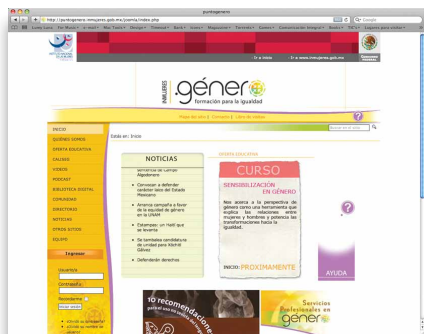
puntogenero

http://puntogenero.inmujeres.gob.mx/joomla/index.php

Google

Ir a inicio | Ir a www.inmujeres.gob.mx

INMUJERES .género formación para la igualdad

Mapa del sitio | Contacto | Libro de visitas

INICIO
QUIÉNES SOMOS
OFERTA EDUCATIVA
CALUSS
VIDEOS
PODCAST
BIBLIOTECA DIGITAL
COMUNIDAD
DIRECTORIO
NOTICIAS
OTROS SITIOS
EQUIPO

Ingresar

Usuario
Contraseña
Recordarme
Iniciar sesión

Estás en: Inicio

NOTICIAS

Convocan a defender carácter laico del Estado Mexicano

America campaña a favor de la equidad de género en la UNAM

Estampas: un Haití que se levanta

Se tambalea candidatura de unidad para Xóchitl Gálvez

Defendarán derechos

OFERTA EDUCATIVA

CURSO

SENSIBILIZACIÓN EN GÉNERO

Nos acerca a la perspectiva de género como una herramienta que explica las relaciones entre mujeres y hombres y potencia las transformaciones hacia la igualdad.

INICIO: PROXIMAMENTE

AYUDA

10 recomendaciones

Servicios Profesionales en género